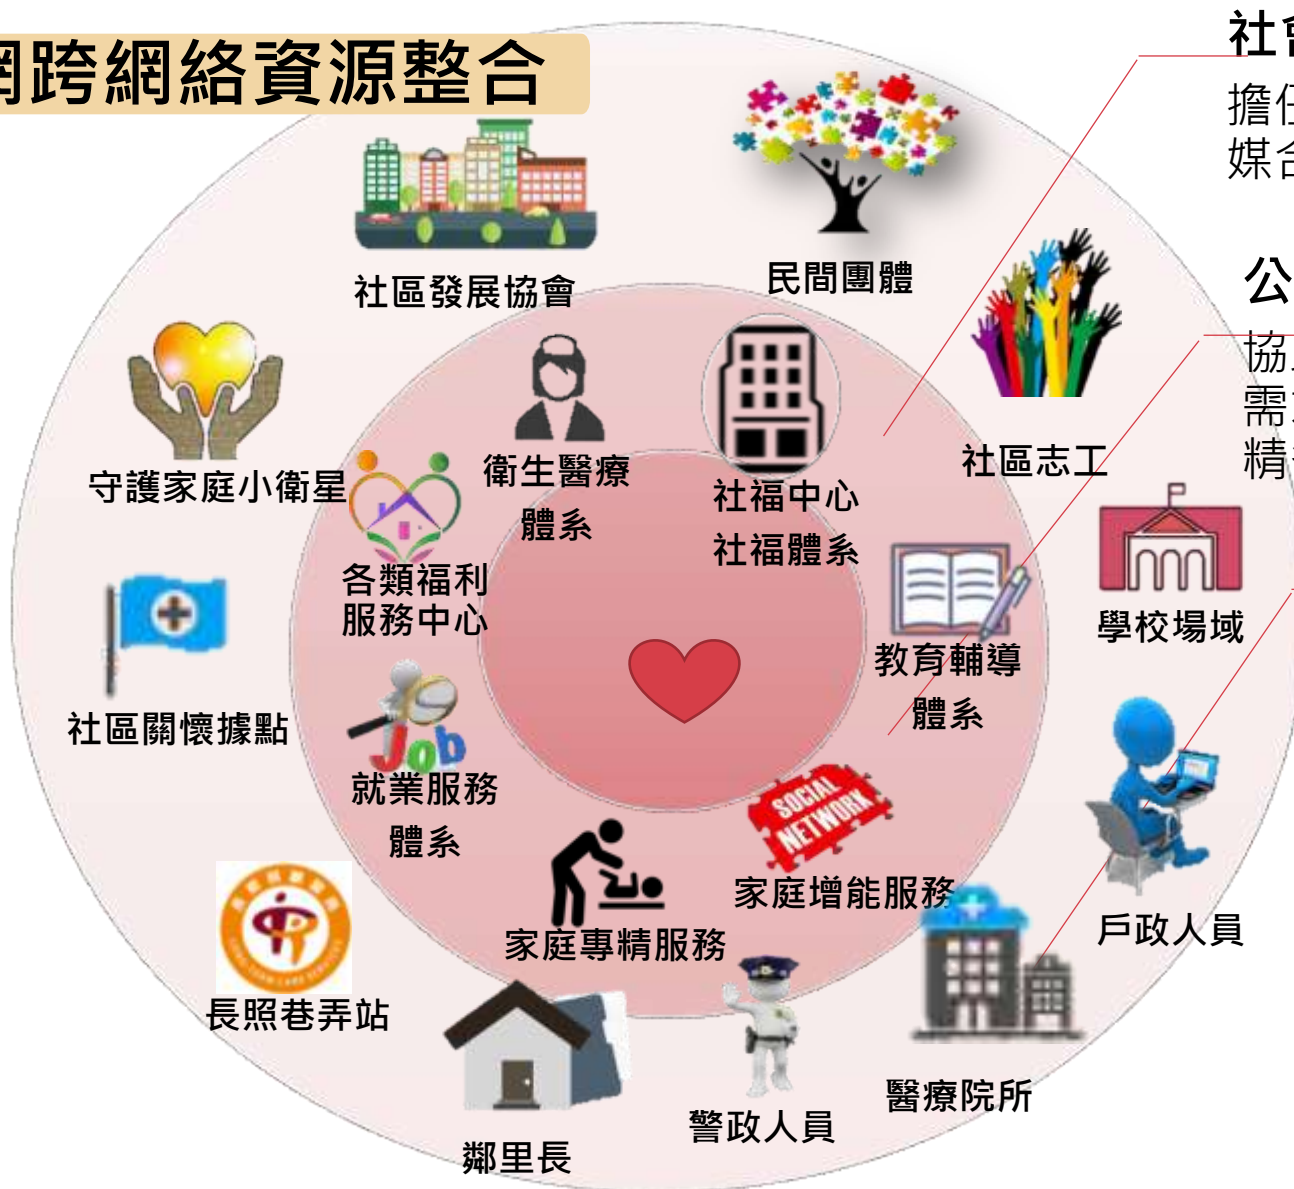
網跨網絡資源整合

社區發展協會

民間團體

守護家庭小衛星

衛生醫療體系

社福中心
社福體系

社區志工

各類福利服務中心

教育輔導體系

學校場域

社區關懷據點

Job

就業服務體系

SOCIAL NETWORK

家庭增能服務

戶政人員

家庭專精服務

長照巷弄站

鄰里長

警政人員

醫療院所

社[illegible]
擔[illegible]
媒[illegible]

公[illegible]
協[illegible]
需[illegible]
精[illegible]